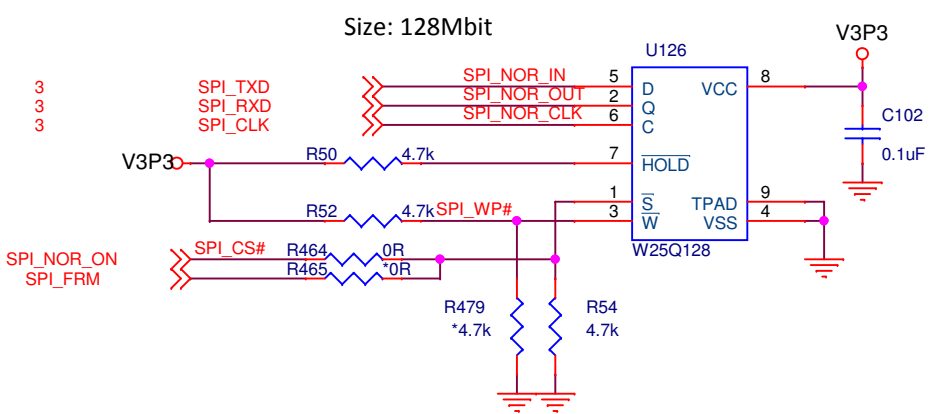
Size: 128Mbit

U126

V3P3

3 SPI_TXD
3 SPI_RXD
3 SPI_CLK

SPI_NOR_IN 5 D
SPI_NOR_OUT 2 Q
SPI_NOR_CLK 6 C

VCC 8

C102
0.1uF

V3P3

R50 4.7k 7 $\overline{HOLD}$

R52 4.7k SPI_WP# 1 $\overline{S}$
3 $\overline{W}$

TPAD 9
VSS 4

W25Q128

SPI_NOR_ON
SPI_FRM

SPI_CS#
R464 0R
R465 *0R

R479
*4.7k

R54
4.7k